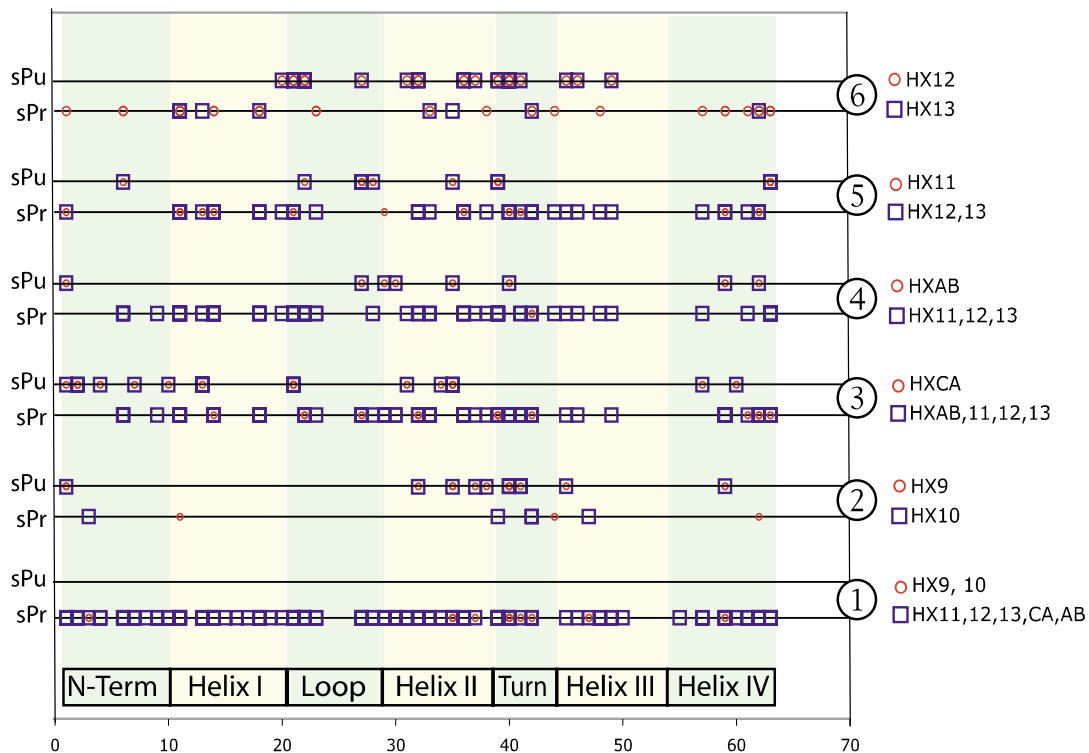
sPu
sPr
6
HX12
HX13

sPu
sPr
5
HX11
HX12,13

sPu
sPr
4
HXAB
HX11,12,13

sPu
sPr
3
HXCA
HXAB,11,12,13

sPu
sPr
2
HX9
HX10

sPu
sPr
1
HX9, 10
HX11,12,13,CA,AB

N-Term
Helix I
Loop
Helix II
Turn
Helix III
Helix IV

0
10
20
30
40
50
60
70